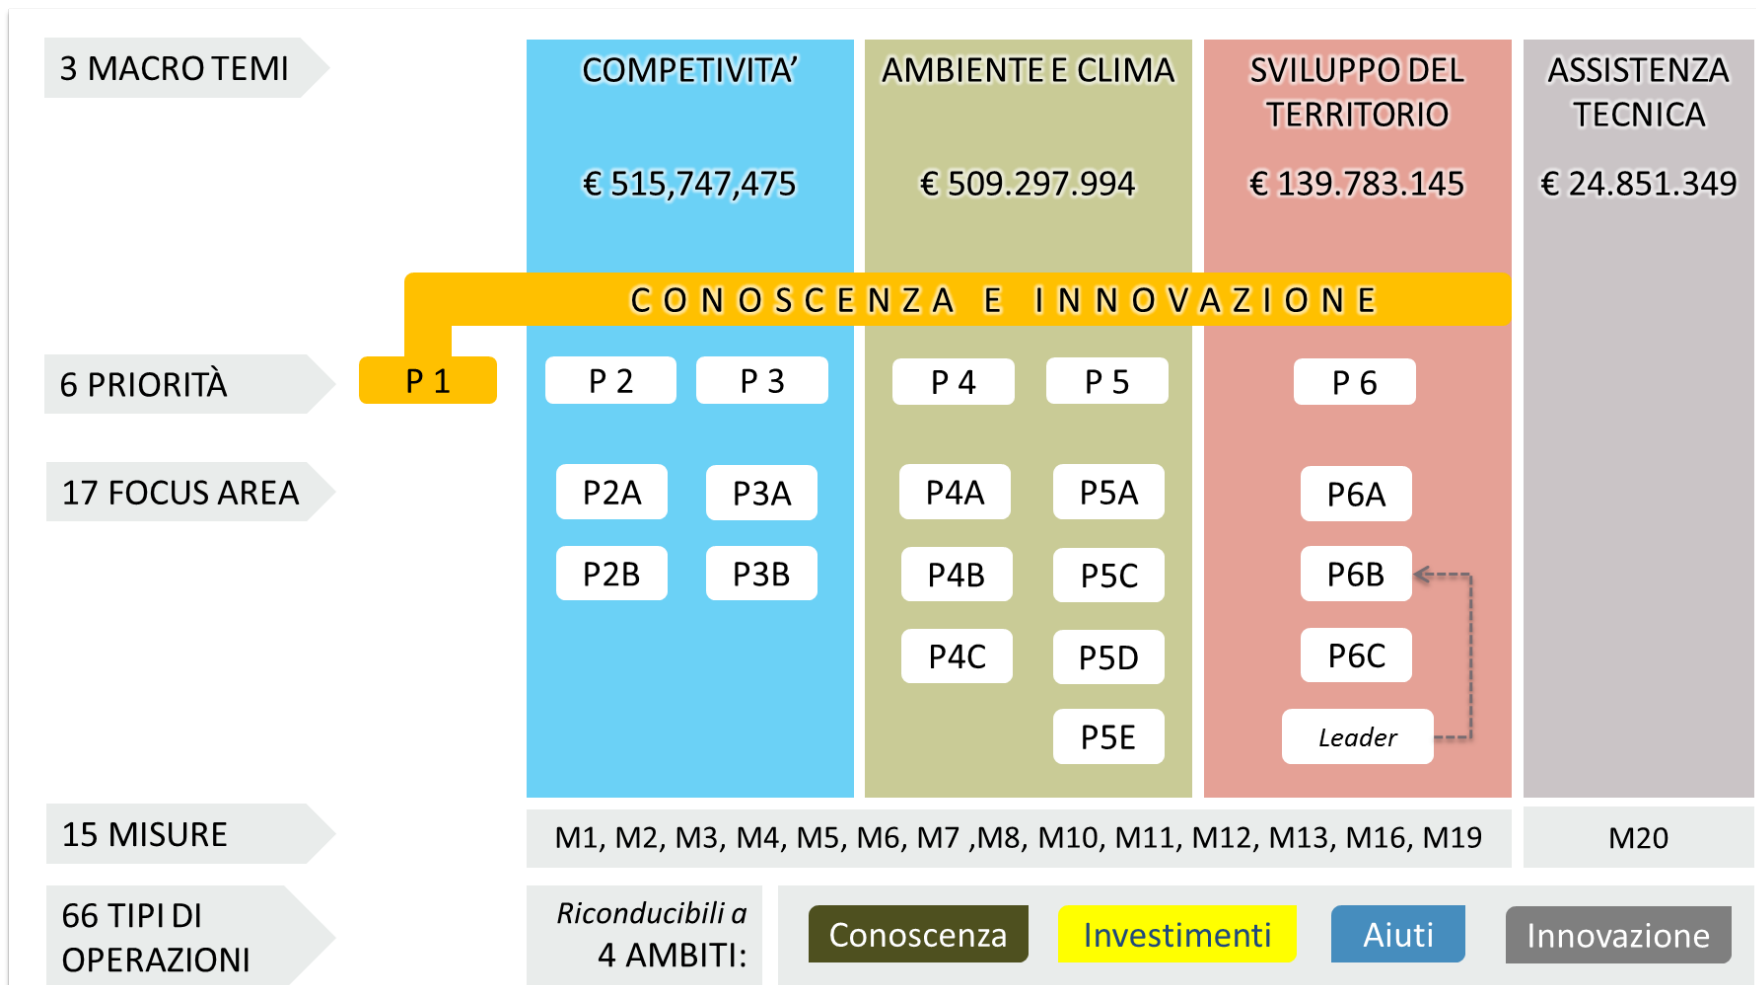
3 MACRO TEMI

COMPETIVITA’

€ 515,747,475

AMBIENTE E CLIMA

€ 509.297.994

SVILUPPO DEL TERRITORIO

€ 139.783.145

ASSISTENZA TECNICA

€ 24.851.349

CONOSCENZA E INNOVAZIONE

6 PRIORITÀ

P 1

P 2

P 3

P 4

P 5

P 6

17 FOCUS AREA

P2A

P3A

P4A

P5A

P6A

P2B

P3B

P4B

P5C

P6B

P4C

P5D

P6C

P5E

Leader

15 MISURE

M1, M2, M3, M4, M5, M6, M7 ,M8, M10, M11, M12, M13, M16, M19

M20

66 TIPI DI OPERAZIONI

Riconducibili a 4 AMBITI:

Conoscenza

Investimenti

Aiuti

Innovazione